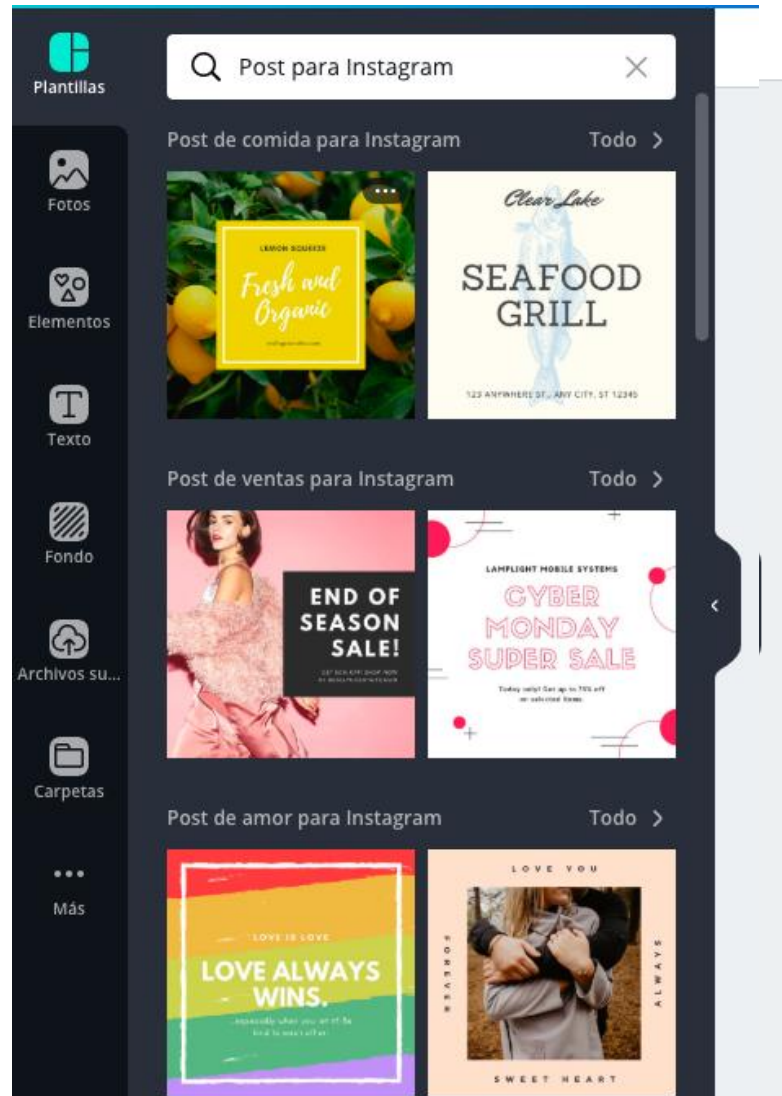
Plantillas

Fotos

Elementos

Texto

Fondo

Archivos su...

Carpetas

Más

Post para Instagram

Post de comida para Instagram

Todo >

LEMON SQUEEZE

Fresh and Organic

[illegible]

Clear Lake

SEAFOOD GRILL

123 ANYWHERE ST., ANY CITY, ST 12345

Post de ventas para Instagram

Todo >

END OF SEASON SALE!

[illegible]

LAMPLIGHT MOBILE SYSTEMS

CYBER MONDAY SUPER SALE

Today only! Get up to 75% off on selected items.

Post de amor para Instagram

Todo >

LOVE IS LOVE

LOVE ALWAYS WINS.

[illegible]

LOVE YOU

FOREVER

ALWAYS

SWEET HEART